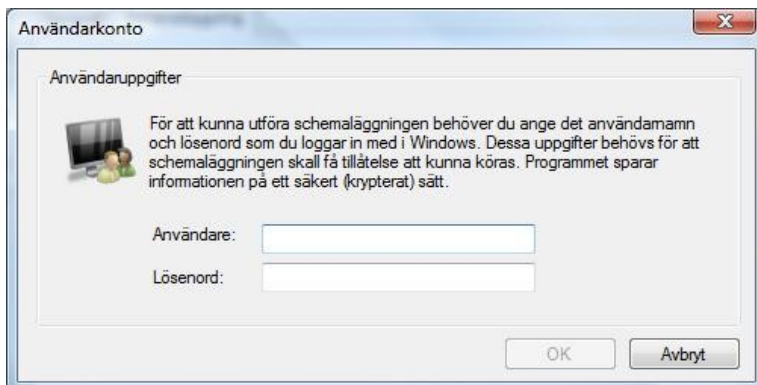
Användarkonto

Användaruppgifter

För att kunna utföra schemaläggningen behöver du ange det användarnamn och lösenord som du loggar in med i Windows. Dessa uppgifter behövs för att schemaläggningen skall få tillåtelse att kunna köras. Programmet sparar informationen på ett säkert (krypterat) sätt.

Användare:

Lösenord:

OK

Avbryt